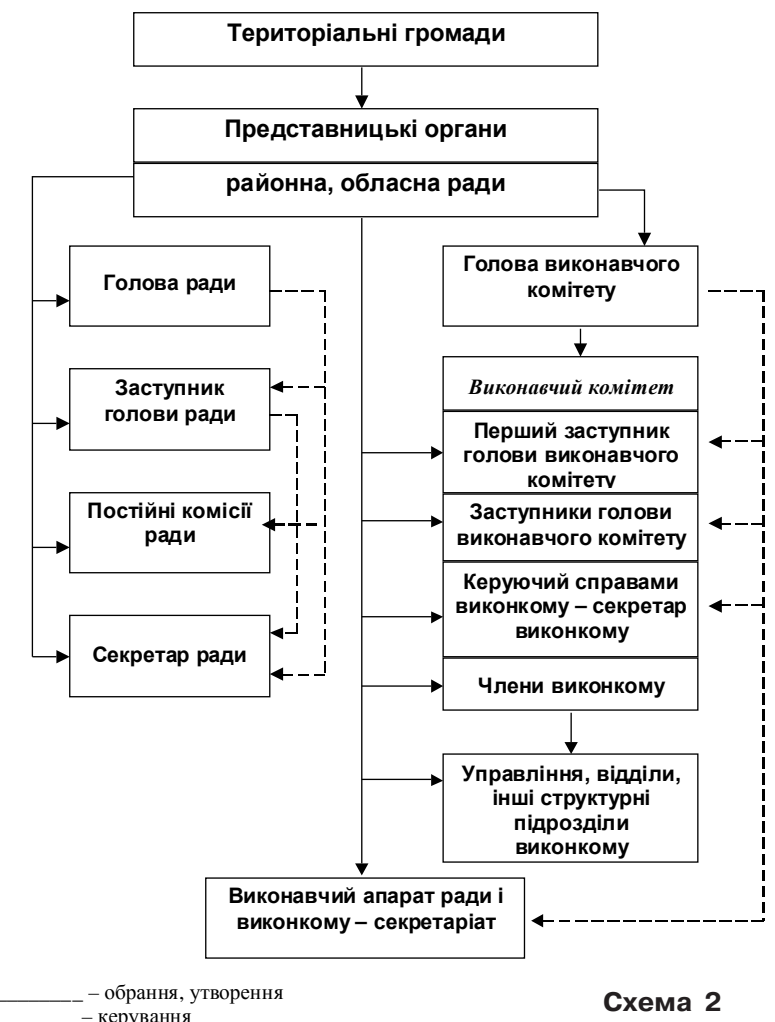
Територіальні громади

Представницькі органи

районна, обласна ради

Голова ради

Заступник голови ради

Постійні комісії ради

Секретар ради

Голова виконавчого комітету

Виконавчий комітет

Перший заступник голови виконавчого комітету

Заступники голови виконавчого комітету

Керуючий справами виконкому – секретар виконкому

Члени виконкому

Управління, відділи, інші структурні підрозділи виконкому

Виконавчий апарат ради і виконкому – секретаріат

– обрання, утворення
– керування

Схема 2